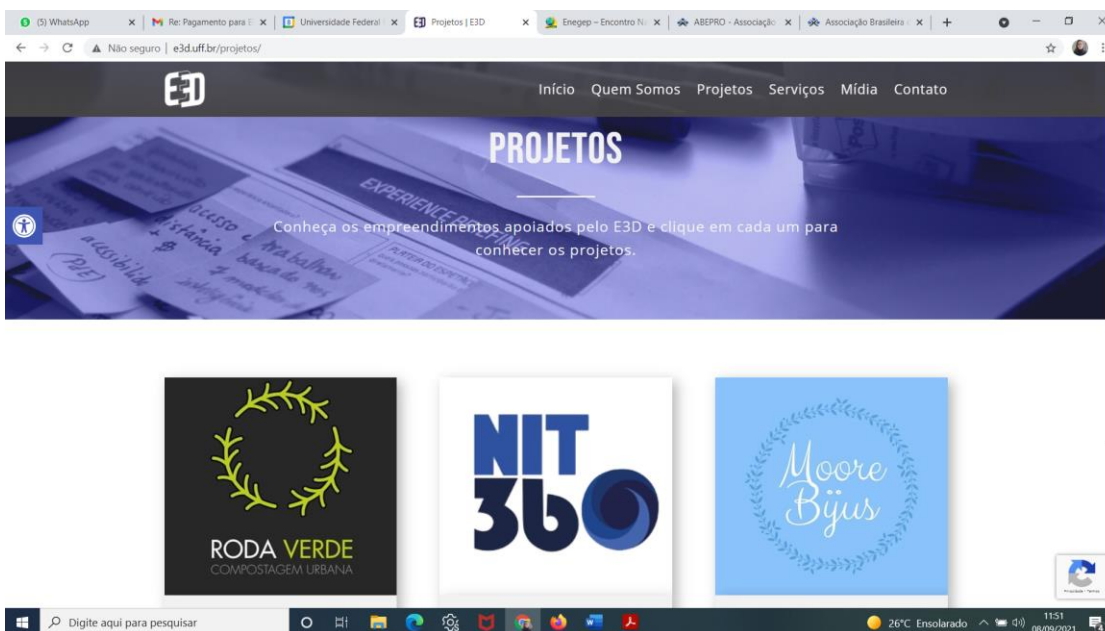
(5) WhatsApp × | Re: Pagamento para E × | Universidade Federal × | Projetos | E3D × | Enegep – Encontro N × | ABEPRO - Associação × | Associação Brasileira × | +

Não seguro | e3d.uff.br/projetos/

E3D

Início Quem Somos Projetos Serviços Mídia Contato

PROJETOS

Conheça os empreendimentos apoiados pelo E3D e clique em cada um para conhecer os projetos.

EXPERIENCE

acesso a distância trabalhar busca de acessibilidade

RODA VERDE
COMPOSTAGEM URBANA

NIT 360

Moore Bijus

Digite aqui para pesquisar

26°C Ensolarado 11:51 08/09/2021